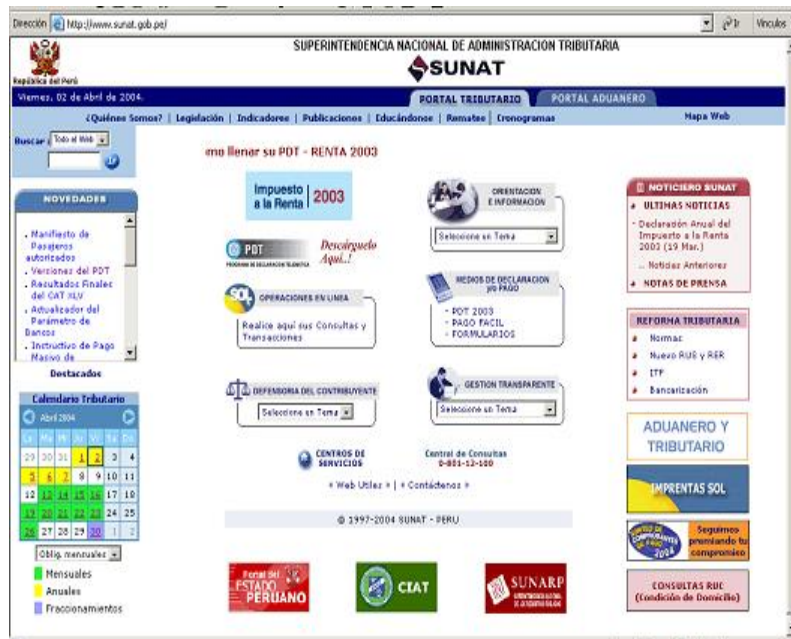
Dirección http://www.sunat.gob.pe/ Ir Vínculos

República del Perú

SUPERINTENDENCIA NACIONAL DE ADMINISTRACION TRIBUTARIA

SUNAT

Viernes, 02 de Abril de 2004.

PORTAL TRIBUTARIO PORTAL ADUANERO

¿Quiénes Somos? | Legislación | Indicadores | Publicaciones | Educándonos | Remates | Cronogramas

Mapa Web

Buscar Todo el Web

mo llenar su PDT - RENTA 2003

NOVEDADES

- Manifiesto de Pasajeros autorizados
- Versiones del PDT
- Resultados Finales del CAT XLV
- Actualizador del Parámetro de Bancos
- Instructivo de Pago Masivo de

Destacados

Calendario Tributario

Abril 2004

| Lu | Ma | Mi | Ju | Vi | Sa | Do |
|---|---|---|---|---|---|---|
| 29 | 30 | 31 | 1 | 2 | 3 | 4 |
| 5 | 6 | 7 | 8 | 9 | 10 | 11 |
| 12 | 13 | 14 | 15 | 16 | 17 | 18 |
| 19 | 20 | 21 | 22 | 23 | 24 | 25 |
| 26 | 27 | 28 | 29 | 30 | 1 | 2 |

Oblig. mensuales

Mensuales
Anuales
Fraccionamientos

Impuesto a la Renta 2003

PDT PROGRAMA DE DECLARACION TELEMATICA

Descárguelo Aquí..!

OPERACIONES EN LINEA

Realice aquí sus Consultas y Transacciones

DEFENSORIA DEL CONTRIBUYENTE

Seleccione un Tema

ORIENTACION E INFORMACION

Seleccione un Tema

MEDIOS DE DECLARACION y/o PAGO

- PDT 2003
- PAGO FACIL
- FORMULARIOS

GESTION TRANSPARENTE

Seleccione un Tema

CENTROS DE SERVICIOS

Central de Consultas 0-801-12-100

» Web Utiles » | » Contáctenos »

© 1997-2004 SUNAT - PERU

NOTICIERO SUNAT

ULTIMAS NOTICIAS

- Declaración Anual del Impuesto a la Renta 2003 (19 Mar.)

... Noticias Anteriores

NOTAS DE PRENSA

REFORMA TRIBUTARIA

Normas
Nuevo RUS y RER
ITF
Bancarización

ADUANERO Y TRIBUTARIO

IMPRENTAS SOL

Seguimos premiando tu compromiso

CONSULTAS RUC (Condición de Domicilio)

Portal del ESTADO PERUANO

CIAT

SUNARP